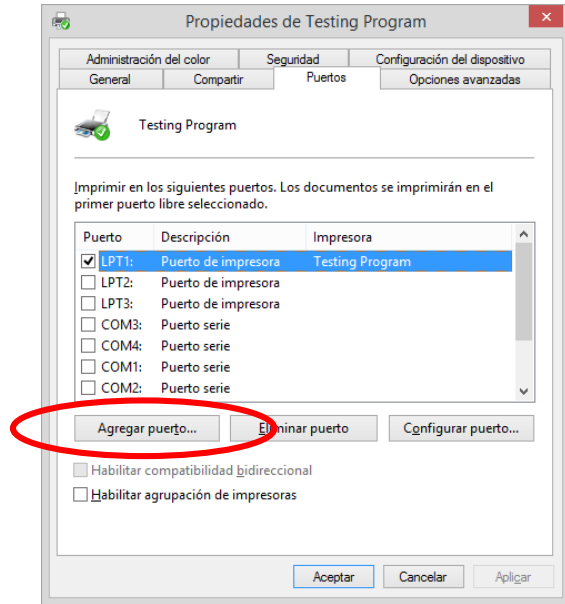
Propiedades de Testing Program

Administración del color | Seguridad | Configuración del dispositivo
General | Compartir | Puertos | Opciones avanzadas

Testing Program

Imprimir en los siguientes puertos. Los documentos se imprimirán en el primer puerto libre seleccionado.

| Puerto | Descripción | Impresora |
|---|---|---|
| ☑ LPT1: | Puerto de impresora | Testing Program |
| ☐ LPT2: | Puerto de impresora | |
| ☐ LPT3: | Puerto de impresora | |
| ☐ COM3: | Puerto serie | |
| ☐ COM4: | Puerto serie | |
| ☐ COM1: | Puerto serie | |
| ☐ COM2: | Puerto serie | |

Agregar puerto... | Eliminar puerto | Configurar puerto...

Habilitar compatibilidad bidireccional
Habilitar agrupación de impresoras

Aceptar | Cancelar | Aplicar